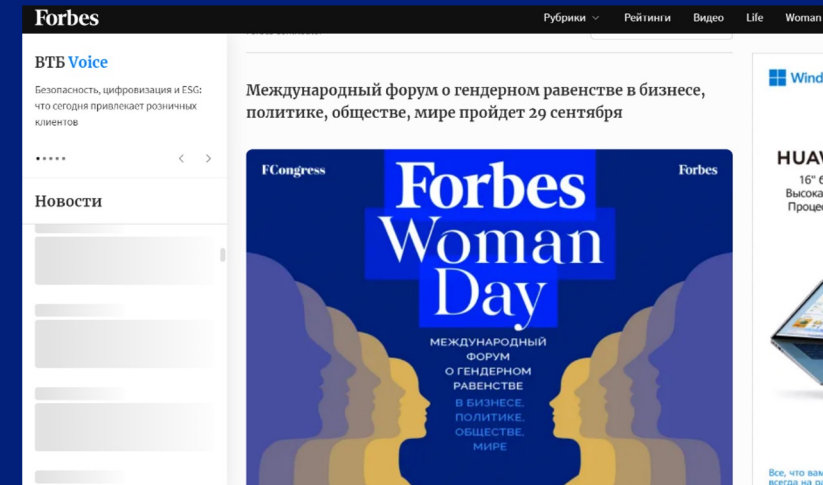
Forbes

Рубрики Рейтинги Видео Life Woman

ВТБ Voice

Безопасность, цифровизация и ESG: что сегодня привлекает розничных клиентов

Новости

Международный форум о гендерном равенстве в бизнесе, политике, обществе, мире пройдет 29 сентября

FCongress

Forbes

Forbes Woman Day

МЕЖДУНАРОДНЫЙ ФОРУМ О ГЕНДЕРНОМ РАВЕНСТВЕ В БИЗНЕСЕ, ПОЛИТИКЕ, ОБЩЕСТВЕ, МИРЕ

Wind

HUAW

16" 

Высока

Процес

Все, что вам

всегда на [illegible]